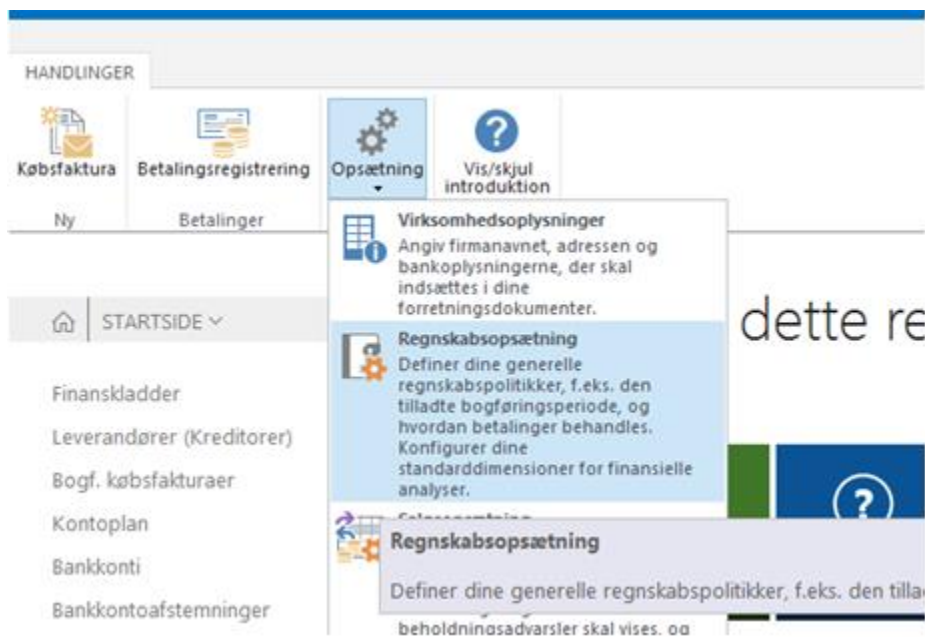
HANDLINGER

Købsfaktura

Ny

Betalingsregistrering

Betalinger

Opsætning

Vis/skjul introduktion

Virksomhedsoplysninger
Angiv firmanavnet, adressen og bankoplysningerne, der skal indsættes i dine forretningsdokumenter.

Regnskabsopsætning
Definer dine generelle regnskabspolitikker, f.eks. den tilladte bogføringsperiode, og hvordan betalinger behandles. Konfigurer dine standarddimensioner for finansielle analyser.

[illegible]

beholdningsadvarsler skal vises, og

Regnskabsopsætning

Definer dine generelle regnskabspolitikker, f.eks. den tillad

STARTSIDE

dette re

Finanskladder

Leverandører (Kreditorer)

Bogf. købsfakturaer

Kontoplan

Bankkonti

Bankkontoafstemninger

?